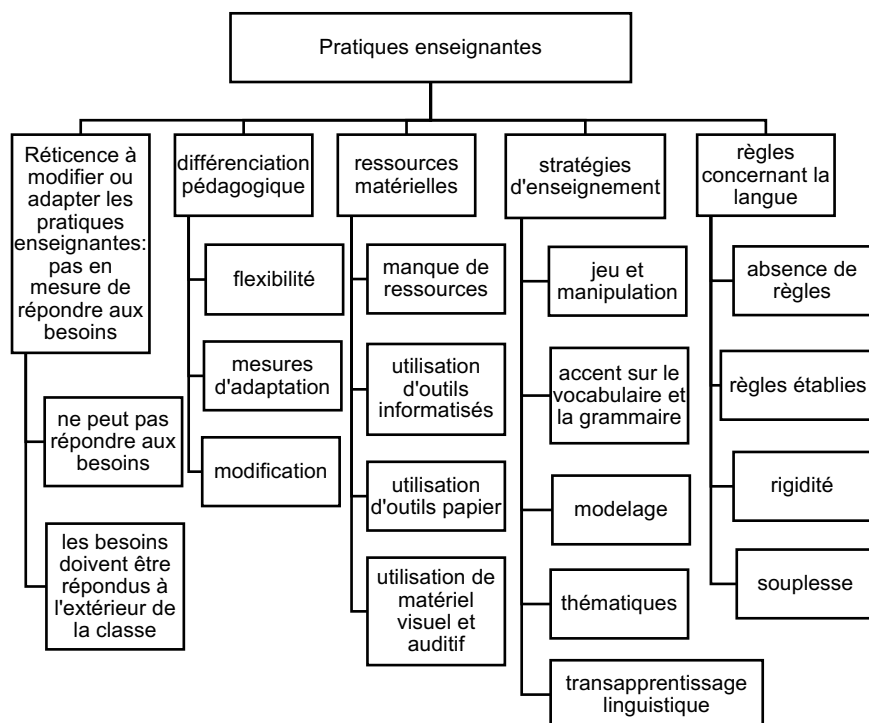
Pratiques enseignantes

Réticence à modifier ou adapter les pratiques enseignantes: pas en mesure de répondre aux besoins

ne peut pas répondre aux besoins

les besoins doivent être répondus à l'extérieur de la classe

différenciation pédagogique

flexibilité

mesures d'adaptation

modification

ressources matérielles

manque de ressources

utilisation d'outils informatisés

utilisation d'outils papier

utilisation de matériel visuel et auditif

stratégies d'enseignement

jeu et manipulation

accent sur le vocabulaire et la grammaire

modelage

thématiques

transapprentissage linguistique

règles concernant la langue

absence de règles

règles établies

rigidité

souplesse